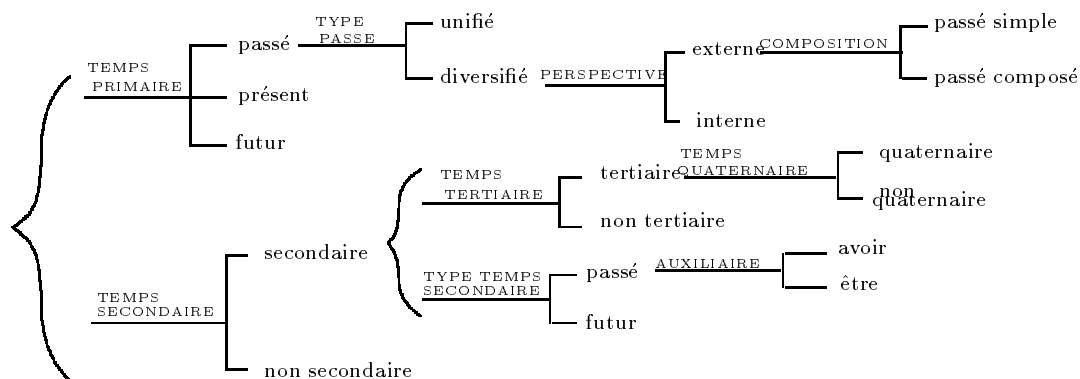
TEMPS PRIMAIRE
passé
TYPE PASSE
unifié
diversifié
PERSPECTIVE
externe
COMPOSITION
passé simple
passé composé
interne
présent
futur

TEMPS SECONDAIRE
secondaire
TEMPS TERTIAIRE
tertiaire
TEMPS QUATERNAIRE
quaternaire
non quaternaire
non tertiaire
TYPE TEMPS SECONDAIRE
passé
AUXILIAIRE
avoir
être
futur
non secondaire